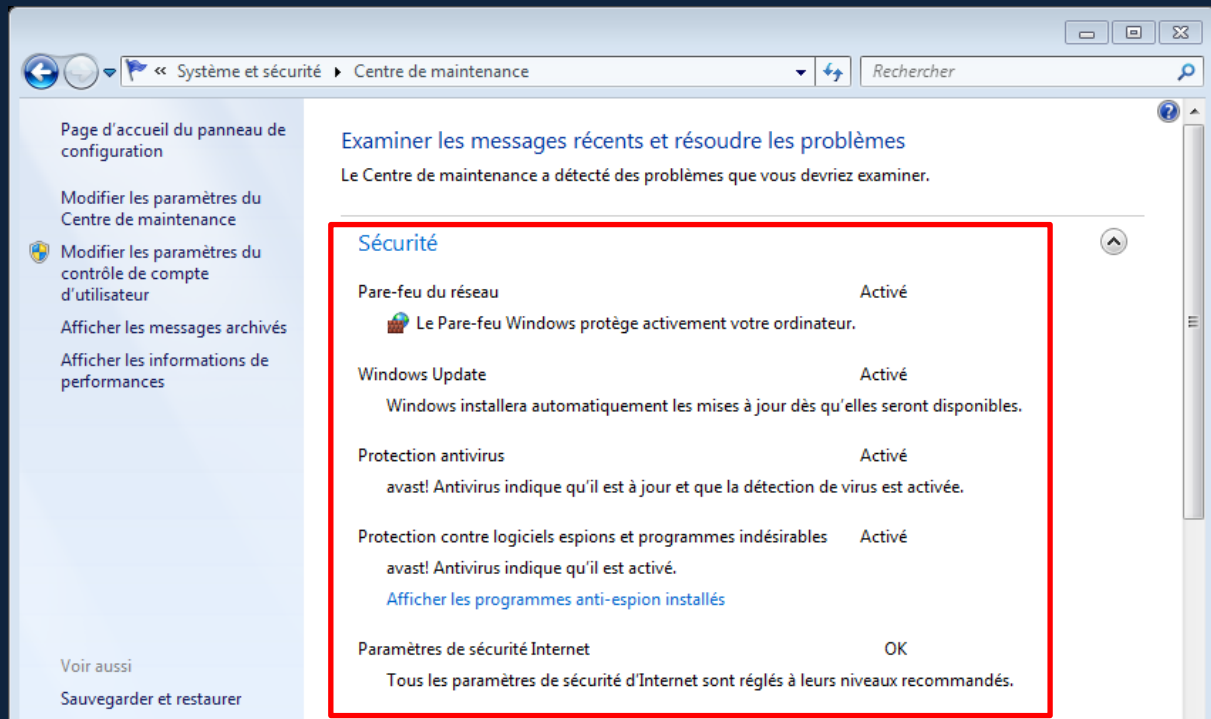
« Système et sécurité ▸ Centre de maintenance

Rechercher

Page d'accueil du panneau de configuration

Modifier les paramètres du Centre de maintenance

Modifier les paramètres du contrôle de compte d'utilisateur

Afficher les messages archivés

Afficher les informations de performances

Voir aussi

Sauvegarder et restaurer

Examiner les messages récents et résoudre les problèmes

Le Centre de maintenance a détecté des problèmes que vous devriez examiner.

Sécurité

Pare-feu du réseau Activé

Le Pare-feu Windows protège activement votre ordinateur.

Windows Update Activé

Windows installera automatiquement les mises à jour dès qu'elles seront disponibles.

Protection antivirus Activé

avast! Antivirus indique qu'il est à jour et que la détection de virus est activée.

Protection contre logiciels espions et programmes indésirables Activé

avast! Antivirus indique qu'il est activé.

Afficher les programmes anti-espion installés

Paramètres de sécurité Internet OK

Tous les paramètres de sécurité d'Internet sont réglés à leurs niveaux recommandés.